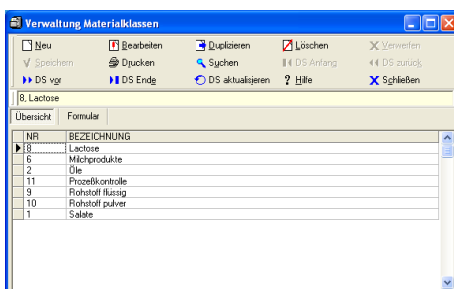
Verwaltung Materialklassen

Neu
Bearbeiten
Duplizieren
Löschen
Verwerfen
Speichern
Drucken
Suchen
DS Anfang
DS zurück
DS vor
DS Ende
DS aktualisieren
Hilfe
Schließen

8, Lactose

Übersicht
Formular

| NR | BEZEICHNUNG |
|---|---|
| 8 | Lactose |
| 6 | Milchprodukte |
| 2 | Öle |
| 11 | Prozeßkontrolle |
| 9 | Rohstoff flüssig |
| 10 | Rohstoff pulver |
| 1 | Salate |